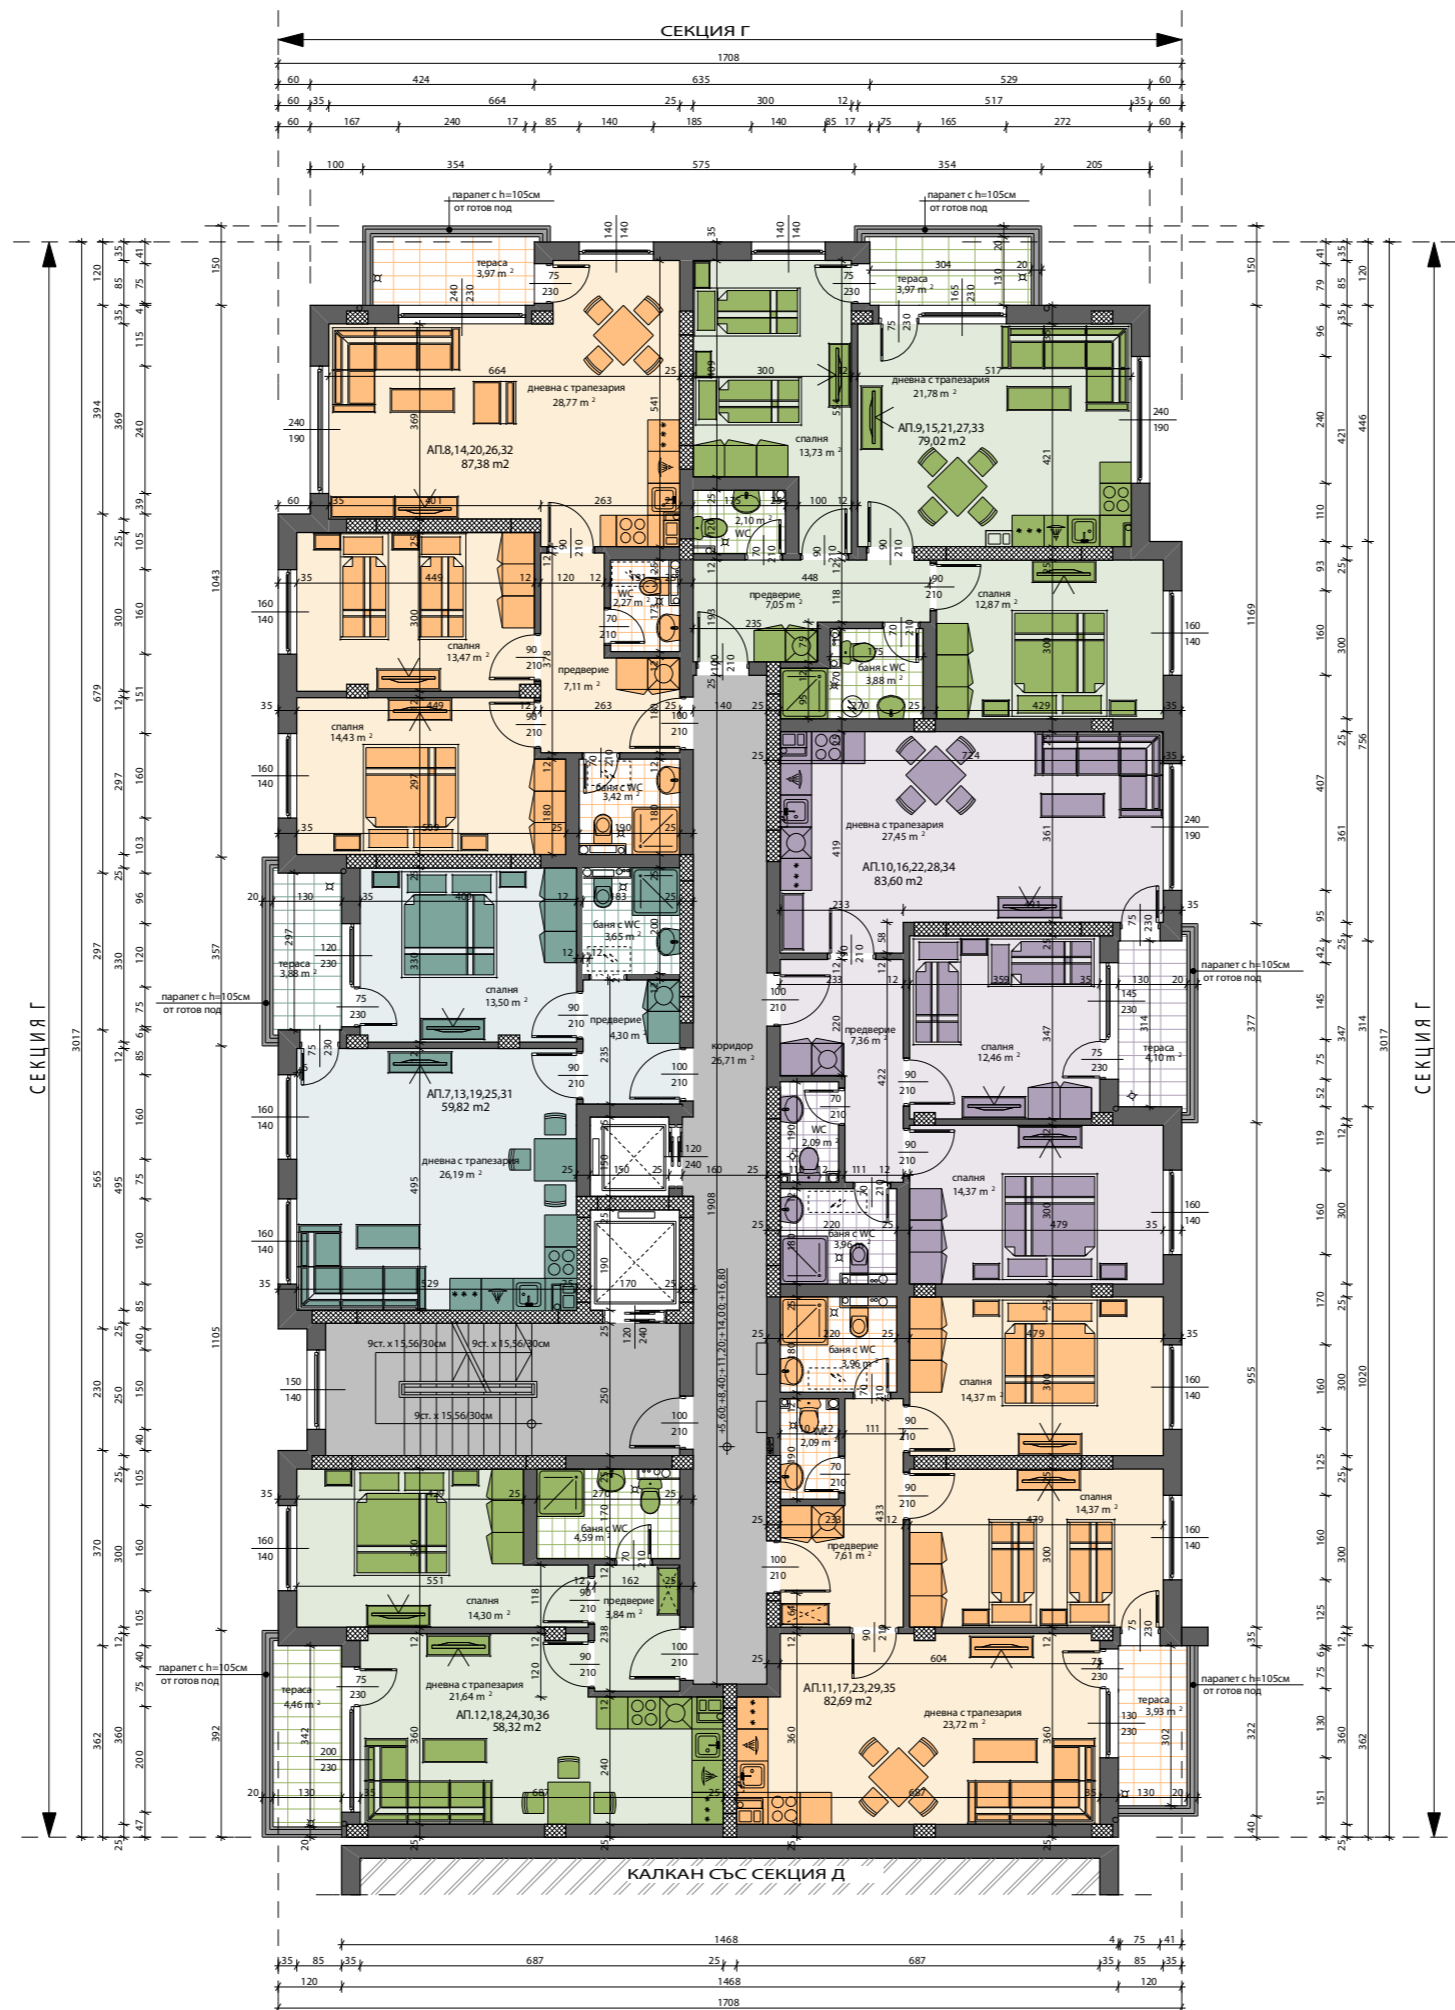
СЕКЦИЯ Г
1708
60 424 635 529 60
60 35 664 25 300 12 517 35 60
60 167 240 17 85 140 185 140 85 17 75 165 272 60
100 354 575 354 205

парапет с h=105см от готов под
парапет с h=105см от готов под

тераса 3,97 m²
тераса 3,97 m²
дневна с трапезария 28,77 m²
АП.8,14,20,26,32 87,38 m2
спалня 13,73 m²
дневна с трапезария 21,78 m²
АП.9,15,21,27,33 79,02 m2
WC 2,10 m²
спалня 13,47 m²
WC 2,27 m²
предверие 7,11 m²
предверие 7,05 m²
спалня 12,87 m²
баня с WC 3,88 m²
спалня 14,43 m²
баня с WC 3,42 m²
дневна с трапезария 27,45 m²
АП.10,16,22,28,34 83,60 m2
баня с WC 3,65 m²
тераса 3,88 m²
спалня 13,50 m²
предверие 4,30 m²
парапет с h=105см от готов под
коридор 26,71 m²
предверие 7,36 m²
спалня 12,46 m²
тераса 4,10 m²
парапет с h=105см от готов под
АП.7,13,19,25,31 59,82 m2
дневна с трапезария 26,19 m²
WC 2,09 m²
спалня 14,37 m²
баня с WC 3,96 m²
9ст. х 15,56/30см
9ст. х 15,56/30см
9ст. х 15,56/30см
баня с WC 3,96 m²
спалня 14,37 m²
+5,60;+8,40;+11,20;+14,00;+16,80
WC 2,09 m²
спалня 14,37 m²
баня с WC 4,59 m²
предверие 7,61 m²
спалня 14,30 m²
предверие 3,84 m²
тераса 4,46 m²
парапет с h=105см от готов под
дневна с трапезария 21,64 m²
АП.12,18,24,30,36 58,32 m2
АП.11,17,23,29,35 82,69 m2
дневна с трапезария 23,72 m²
тераса 3,93 m²
парапет с h=105см от готов под

СЕКЦИЯ Г
СЕКЦИЯ Г
3017
3017

КАЛКАН СЪС СЕКЦИЯ Д

1468 4 75 41
35 85 35 687 25 687 35 85 35
120 1468 120
1708